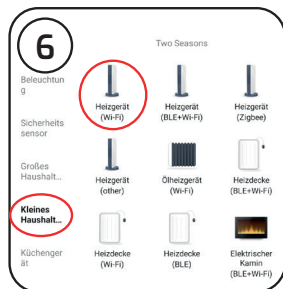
6

Two Seasons

Beleuchtung

Sicherheitssensor

Großes Haushalt...

Kleines Haushalt...

Küchengerät

Heizgerät (Wi-Fi)

Heizgerät (BLE+Wi-Fi)

Heizgerät (Zigbee)

Heizgerät (other)

Ölheizgerät (Wi-Fi)

Heizdecke (BLE+Wi-Fi)

Heizdecke (Wi-Fi)

Heizdecke (BLE)

Elektrischer Kamin (BLE+Wi-Fi)